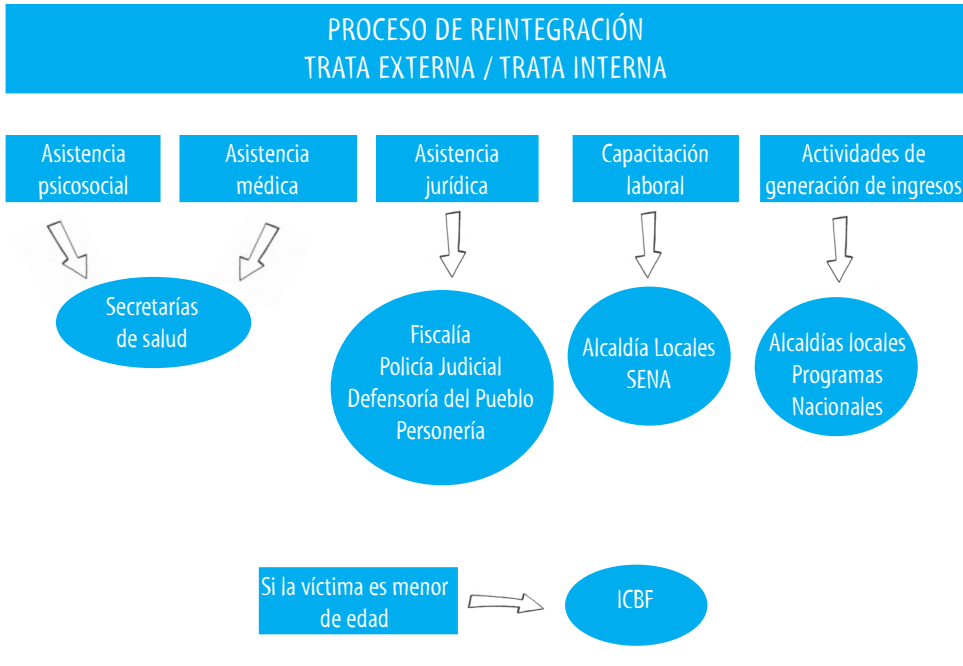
PROCESO DE REINTEGRACIÓN
TRATA EXTERNA / TRATA INTERNA

Asistencia psicosocial

Asistencia médica

Asistencia jurídica

Capacitación laboral

Actividades de generación de ingresos

Secretarías de salud

Fiscalía
Policía Judicial
Defensoría del Pueblo
Personería

Alcaldía Locales
SENA

Alcaldías locales
Programas Nacionales

Si la víctima es menor de edad

ICBF